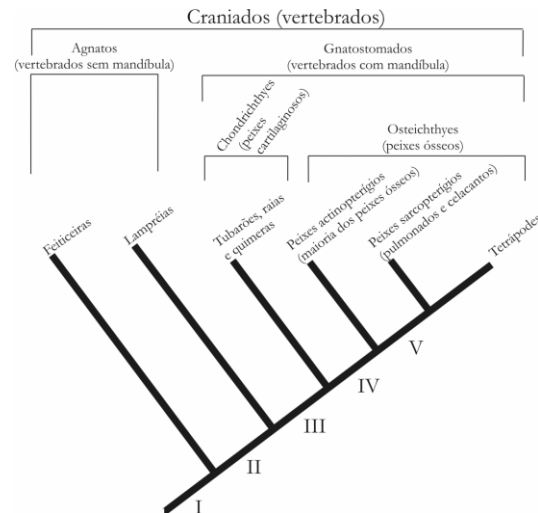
Craniados (vertebrados)

Agnatos
(vertebrados sem mandíbula)

Gnatostomados
(vertebrados com mandíbula)

Chondrichthyes
(peixes
cartilaginosos)

Osteichthyes
(peixes ósseos)

Feiticeiras

Lampréias

Tubarões, raias
e quimeras

Peixes actinopterígios
(maioria dos peixes ósseos)

Peixes sarcopterígios
(pulmonados e celacantos)

Tetrápodes

V

IV

III

II

I